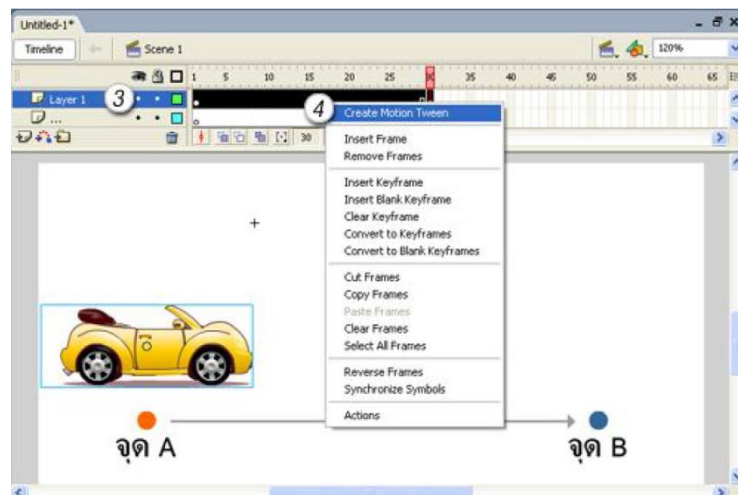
Untitled-1*

Timeline

Scene 1

120%

1 5 10 15 20 25 30 35 40 45 50 55 60 65

Layer 1

3

4

30

Create Motion Tween

Insert Frame
Remove Frames

Insert Keyframe
Insert Blank Keyframe
Clear Keyframe
Convert to Keyframes
Convert to Blank Keyframes

Cut Frames
Copy Frames
Paste Frames
Clear Frames
Select All Frames

Reverse Frames
Synchronize Symbols

Actions

จุด A

จุด B